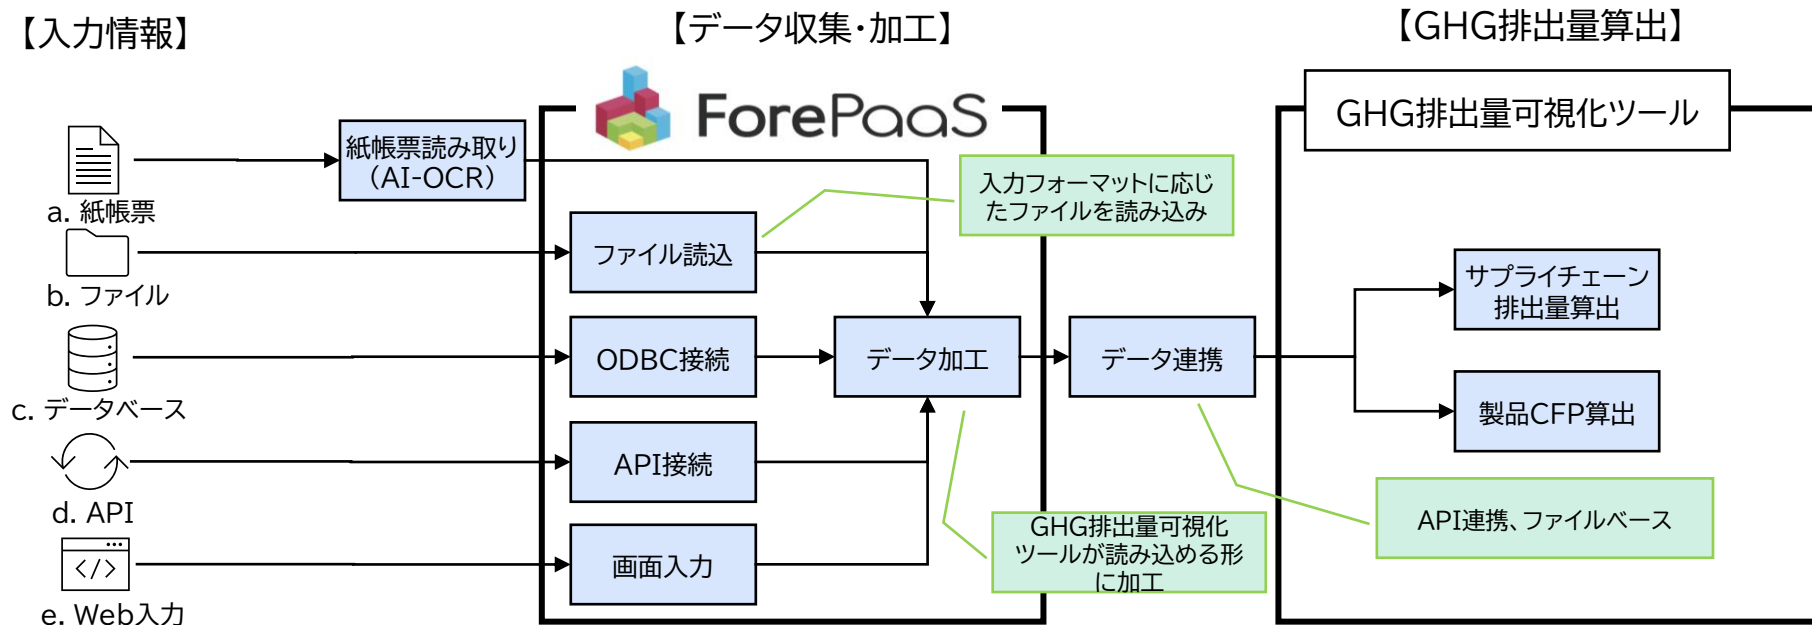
【入力情報】

【データ収集・加工】

【GHG排出量算出】

ForePaaS

GHG排出量可視化ツール

紙帳票読み取り（AI-OCR）

a. 紙帳票

b. ファイル

c. データベース

d. API

e. Web入力

入力フォーマットに応じたファイルを読み込み

ファイル読込

ODBC接続

API接続

画面入力

データ加工

データ連携

GHG排出量可視化ツールが読み込める形に加工

サプライチェーン排出量算出

製品CFP算出

API連携、ファイルベース